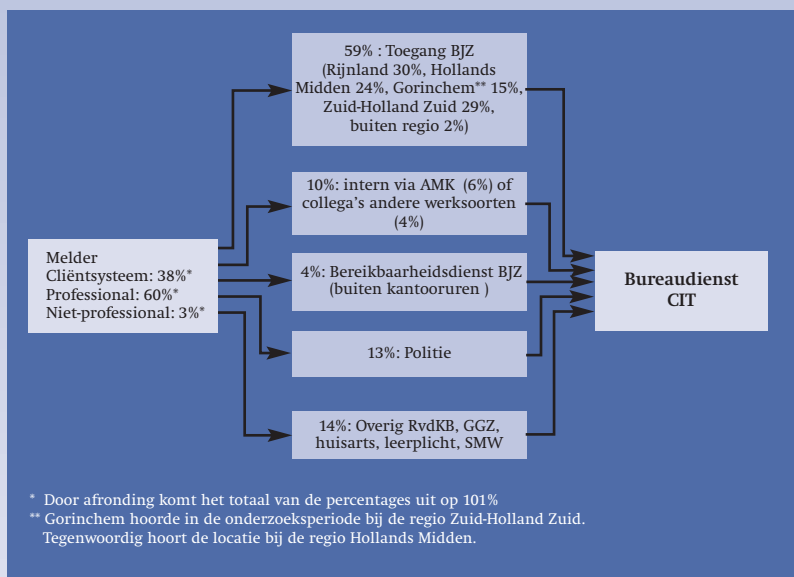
Melder
Cliëntsysteem: 38%*
Professional: 60%*
Niet-professional: 3%*

59% : Toegang BJZ (Rijnland 30%, Hollands Midden 24%, Gorinchem** 15%, Zuid-Holland Zuid 29%, buiten regio 2%)

10%: intern via AMK (6%) of collega's andere werksoorten (4%)

4%: Bereikbaarheidsdienst BJZ (buiten kantooruren )

13%: Politie

14%: Overig RvdKB, GGZ, huisarts, leerplicht, SMW

Bureaudienst CIT

* Door afronding komt het totaal van de percentages uit op 101%
** Gorinchem hoorde in de onderzoeksperiode bij de regio Zuid-Holland Zuid. Tegenwoordig hoort de locatie bij de regio Hollands Midden.